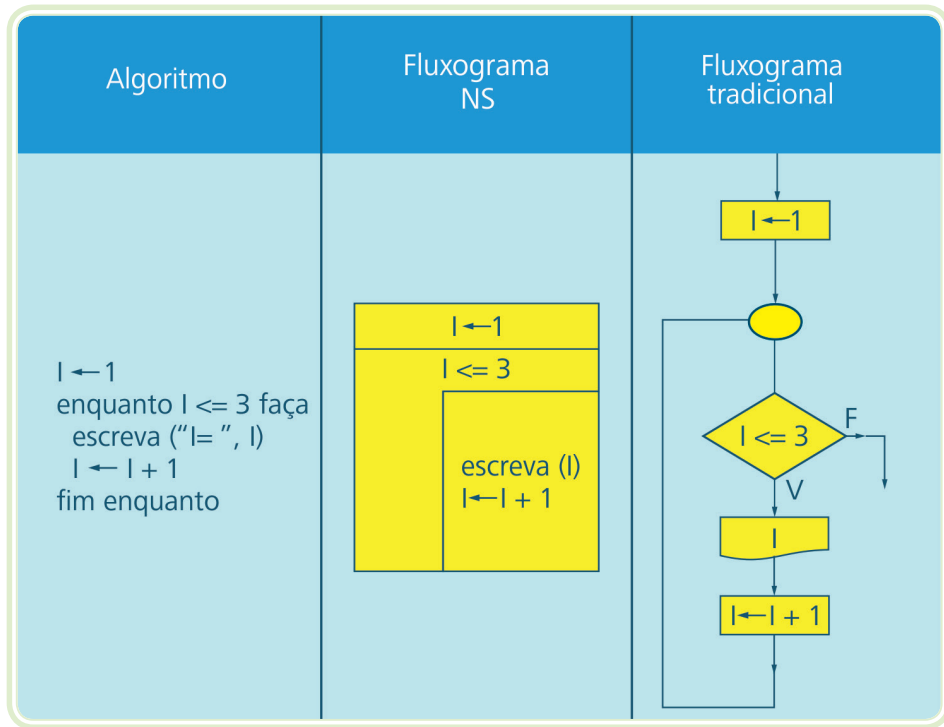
| Algoritmo | Fluxograma NS | Fluxograma tradicional |
|---|---|---|
| I ← 1<br>enquanto I <= 3 faça<br>escreva ("I= ", I)<br>I ← I + 1<br>fim enquanto | I ← 1<br>I <= 3<br>escreva (I)<br>I ← I + 1 | I ← 1<br>I <= 3<br>F<br>V<br>I<br>I ← I + 1 |